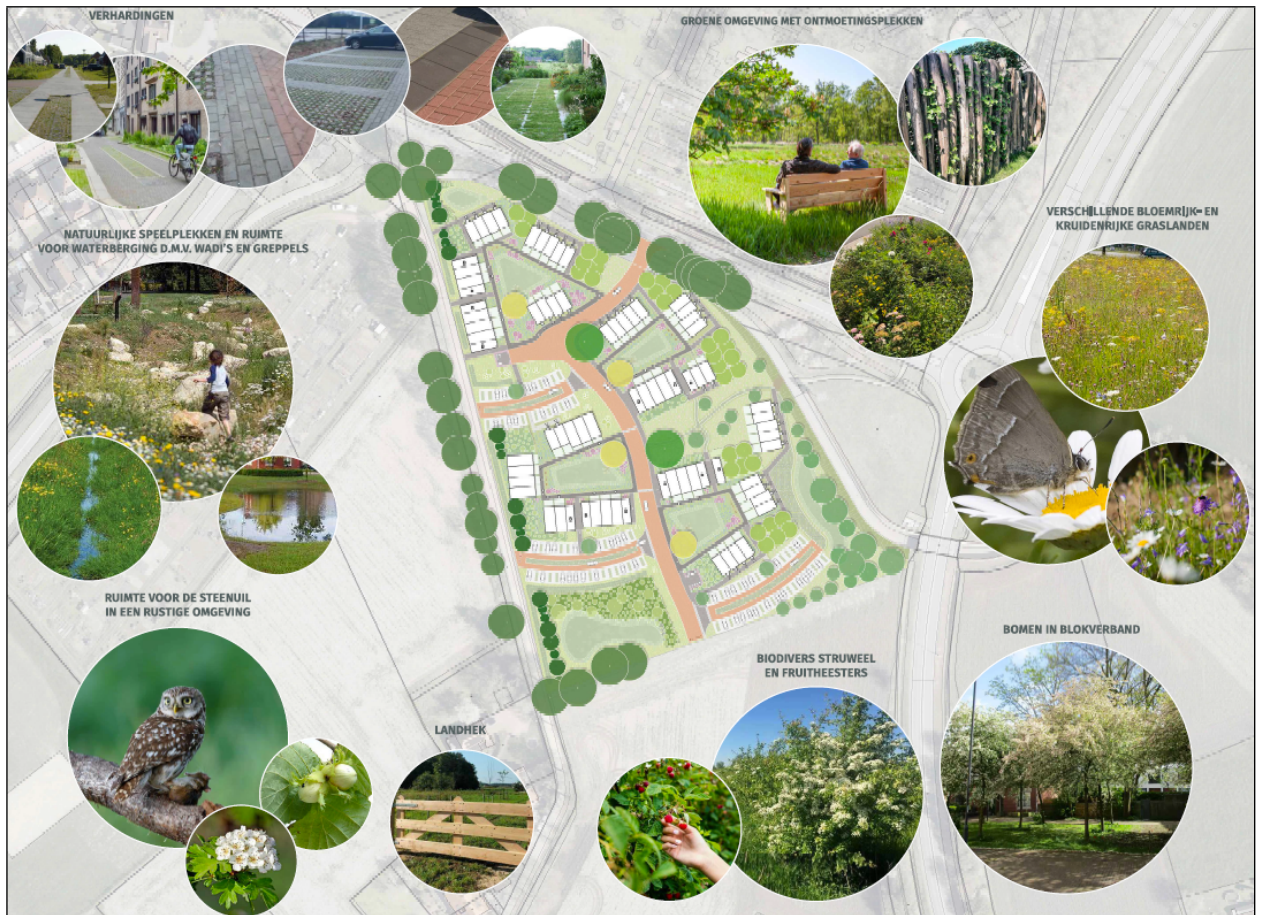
VERHARDINGEN

GROENE OMGEVING MET ONTMOETINGSPLEKKEN

NATUURLIJKE SPEELPLEKKEN EN RUIMTE VOOR WATERBERGING D.M.V. WADI'S EN GREPPELS

VERSCHILLENDE BLOEMRIJK- EN KRUIDENRIJKE GRASLANDEN

RUIMTE VOOR DE STEENUIL IN EEN RUSTIGE OMGEVING

BOMEN IN BLOKVERBAND

BIODIVERS STRUWEEL EN FRUITHEESTERS

LANDHEK